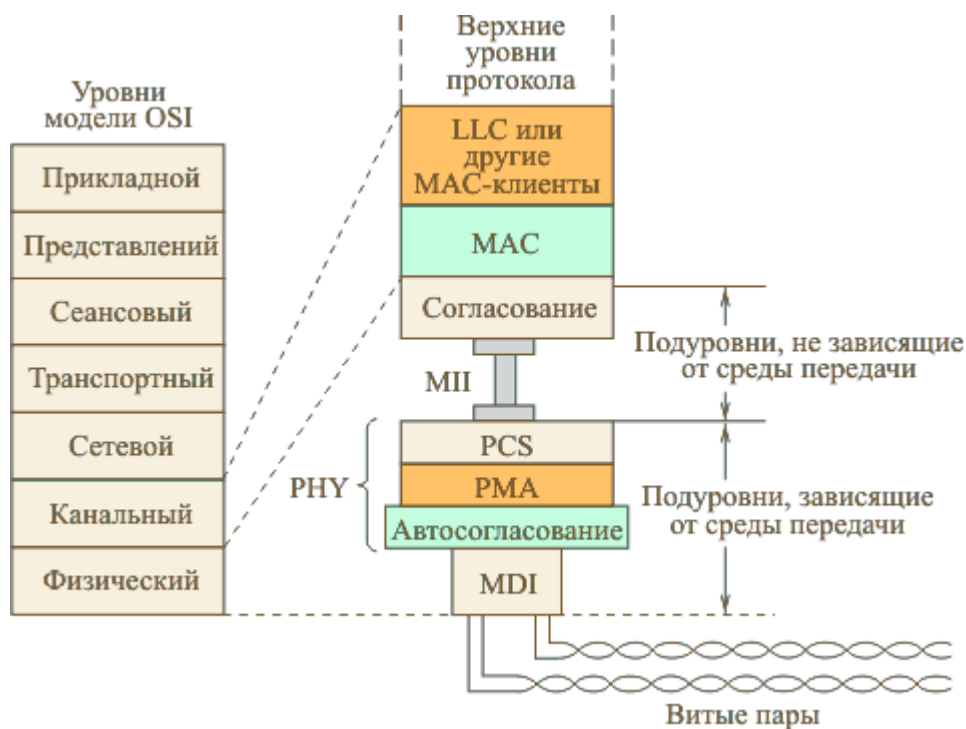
Уровни модели OSI

Прикладной

Представлений

Сеансовый

Транспортный

Сетевой

Канальный

Физический

Верхние уровни протокола

LLC или другие MAC-клиенты

MAC

Согласование

MII

PCS

PMA

Автосогласование

MDI

PHY

Подуровни, не зависящие от среды передачи

Подуровни, зависящие от среды передачи

Витые пары